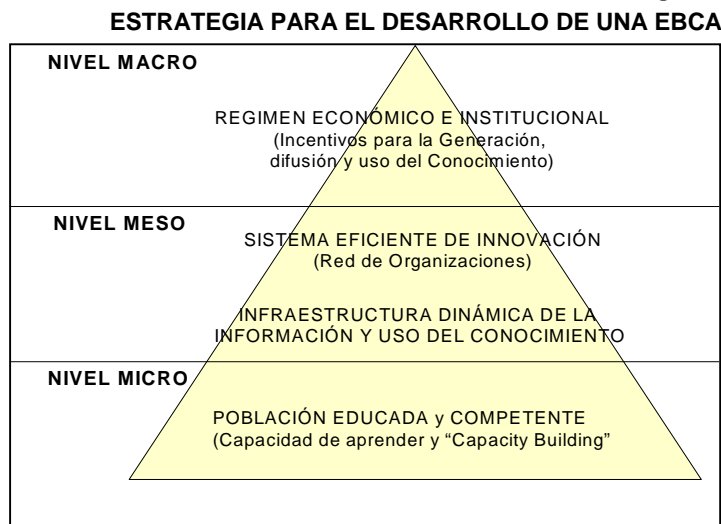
ESTRATEGIA PARA EL DESARROLLO DE UNA EBCA

NIVEL MACRO

REGIMEN ECONÓMICO E INSTITUCIONAL
(Incentivos para la Generación, difusión y uso del Conocimiento)

NIVEL MESO

SISTEMA EFICIENTE DE INNOVACIÓN
(Red de Organizaciones)

INFRAESTRUCTURA DINÁMICA DE LA INFORMACIÓN Y USO DEL CONOCIMIENTO

NIVEL MICRO

POBLACIÓN EDUCADA y COMPETENTE
(Capacidad de aprender y "Capacity Building"